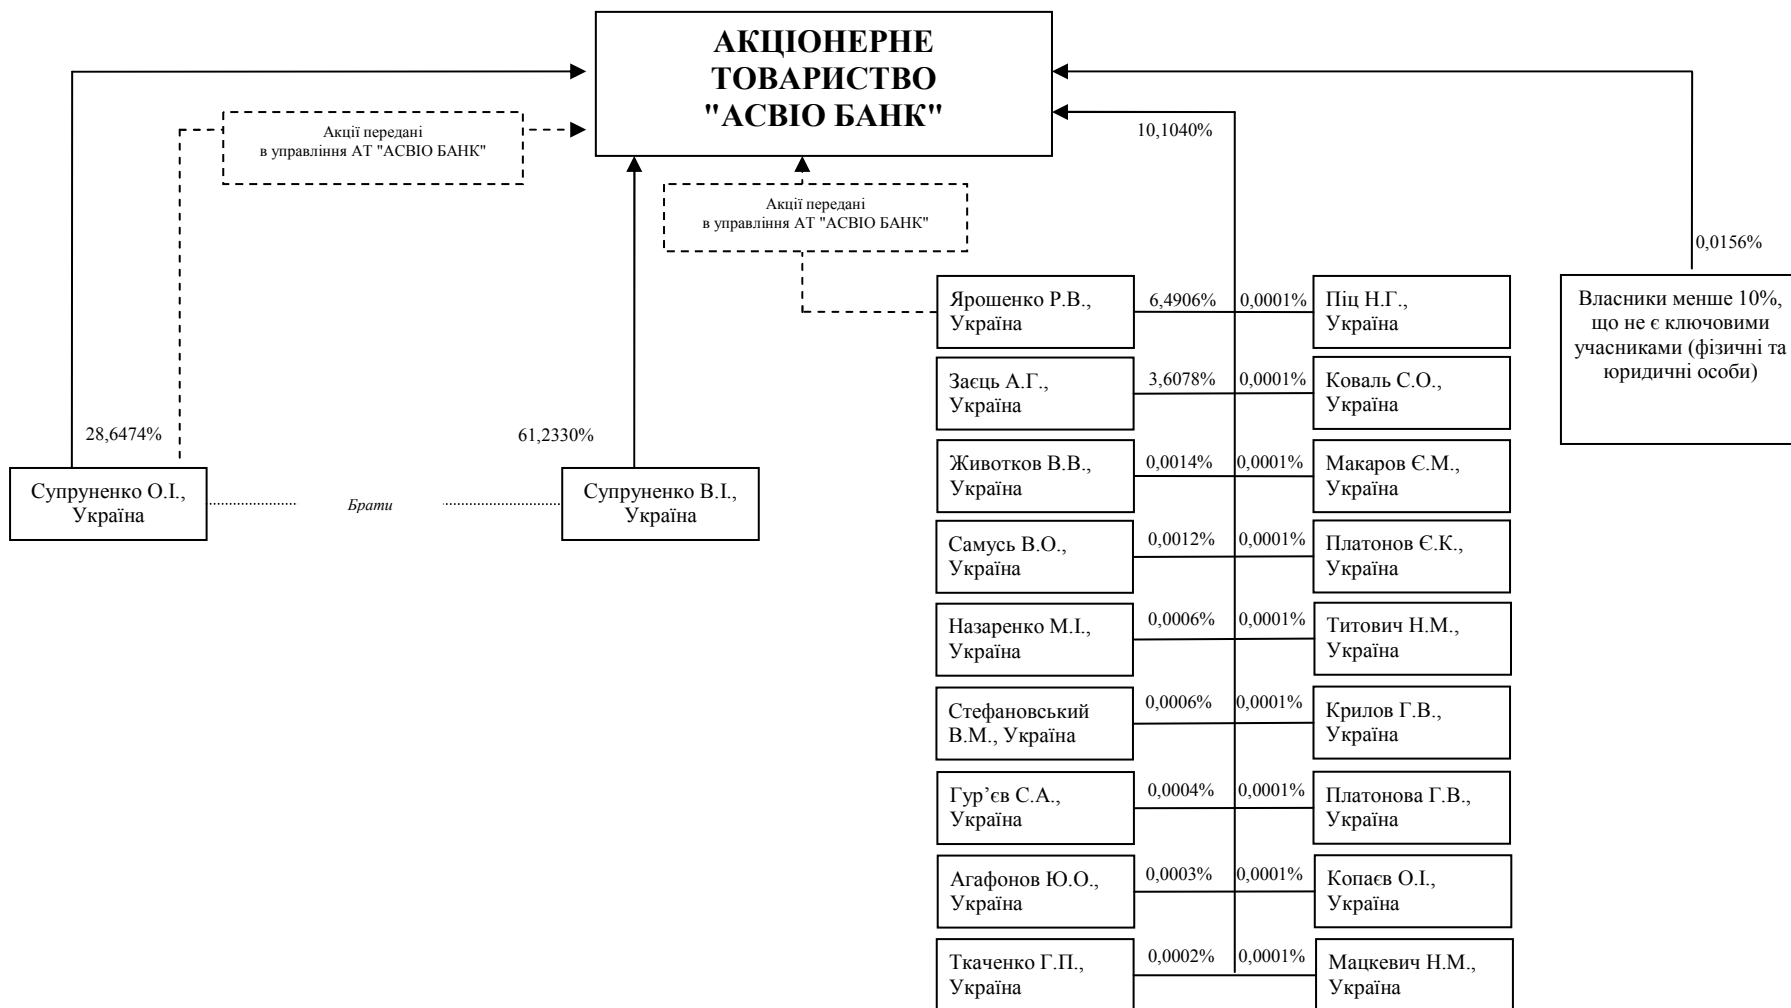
АКЦІОНЕРНЕ ТОВАРИСТВО "АСВІО БАНК"

Акції передані в управління АТ "АСВІО БАНК"

Акції передані в управління АТ "АСВІО БАНК"

10,1040%

0,0156%

Власники менше 10%, що не є ключовими учасниками (фізичні та юридичні особи)

28,6474%

61,2330%

Супруненко О.І., Україна

Брати

Супруненко В.І., Україна

Ярошенко Р.В., Україна
6,4906%
0,0001%
Піц Н.Г., Україна

Заєць А.Г., Україна
3,6078%
0,0001%
Коваль С.О., Україна

Животков В.В., Україна
0,0014%
0,0001%
Макаров Є.М., Україна

Самусь В.О., Україна
0,0012%
0,0001%
Платонов Є.К., Україна

Назаренко М.І., Україна
0,0006%
0,0001%
Титович Н.М., Україна

Стефановський В.М., Україна
0,0006%
0,0001%
Крилов Г.В., Україна

Гур'єв С.А., Україна
0,0004%
0,0001%
Платонова Г.В., Україна

Агафонов Ю.О., Україна
0,0003%
0,0001%
Копаєв О.І., Україна

Ткаченко Г.П., Україна
0,0002%
0,0001%
Мацкевич Н.М., Україна